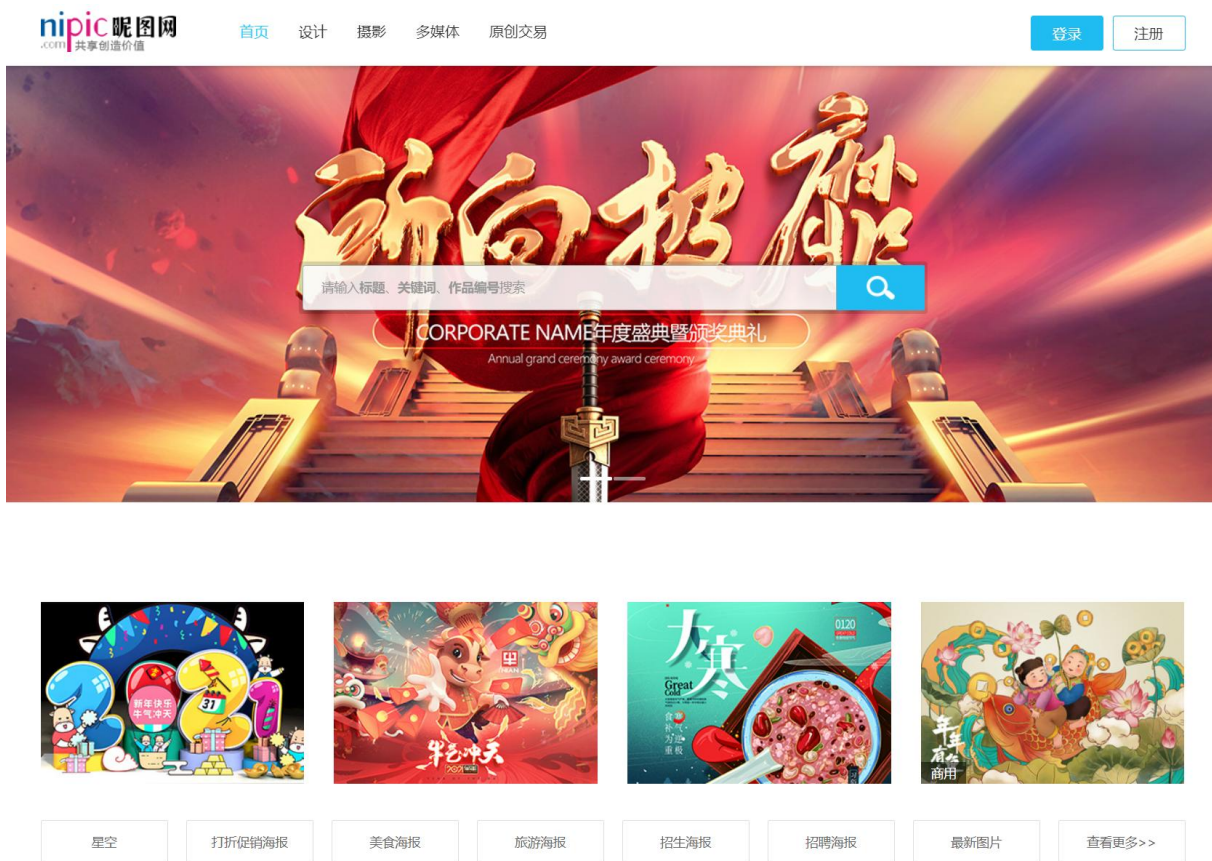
nipic昵图网
.com 共享创造价值

首页 设计 摄影 多媒体 原创交易

登录 注册

所向披靡

请输入标题、关键词、作品编号搜索

CORPORATE NAME年度盛典暨颁奖典礼
Annual grand ceremony award ceremony

2021
新年快乐 牛气冲天
31

牛气冲天

大寒
0120
Great Cold
食补气 方能重极

年年有余

商用

星空 | 打折促销海报 | 美食海报 | 旅游海报 | 招生海报 | 招聘海报 | 最新图片 | 查看更多>>